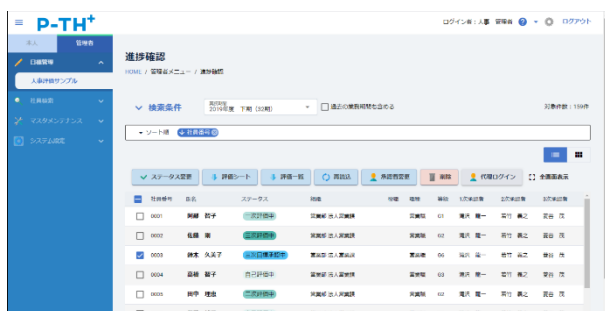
P-TH+

ログイン者：人事 管理者 ログアウト

本人 管理者

目標管理

人事評価サンプル

社員検索

マスタメンテナンス

システム設定

進捗確認

HOME / 管理者メニュー / 進捗確認

検索条件

評価期間
2019年度 下期 (32期)

過去の評価期間も含める

対象件数：159件

ソート順 社員番号

ステータス変更 評価シート 評価一覧 差戻し 承認者変更 削除 代理ログイン 全画面表示

| | 社員番号 | 氏名 | ステータス | 所属 | 役職 | 職種 | 等級 | 1次承認者 | 2次承認者 | 3次承認者 |
|---|---|---|---|---|---|---|---|---|---|---|
| | 0001 | 阿部 哲子 | 一次評価中 | 営業部 法人営業課 | | 営業職 | G1 | 滝沢 陸一 | 吉竹 義之 | 宮台 茂 |
| | 0002 | 佐藤 崇 | 二次評価中 | 営業部 法人営業課 | | 営業職 | G2 | 滝沢 陸一 | 吉竹 義之 | 宮台 茂 |
| ✓ | 0003 | 鈴木 久美子 | 本人目標入力中 | 営業部 法人営業課 | | 営業職 | G4 | 滝沢 陸一 | 吉竹 義之 | 宮台 茂 |
| | 0004 | 高橋 哲子 | 自己評価中 | 営業部 法人営業課 | | 営業職 | G3 | 滝沢 陸一 | 吉竹 義之 | 宮台 茂 |
| | 0005 | 田中 理恵 | 二次評価中 | 営業部 法人営業課 | | 営業職 | G1 | 滝沢 陸一 | 吉竹 義之 | 宮台 茂 |